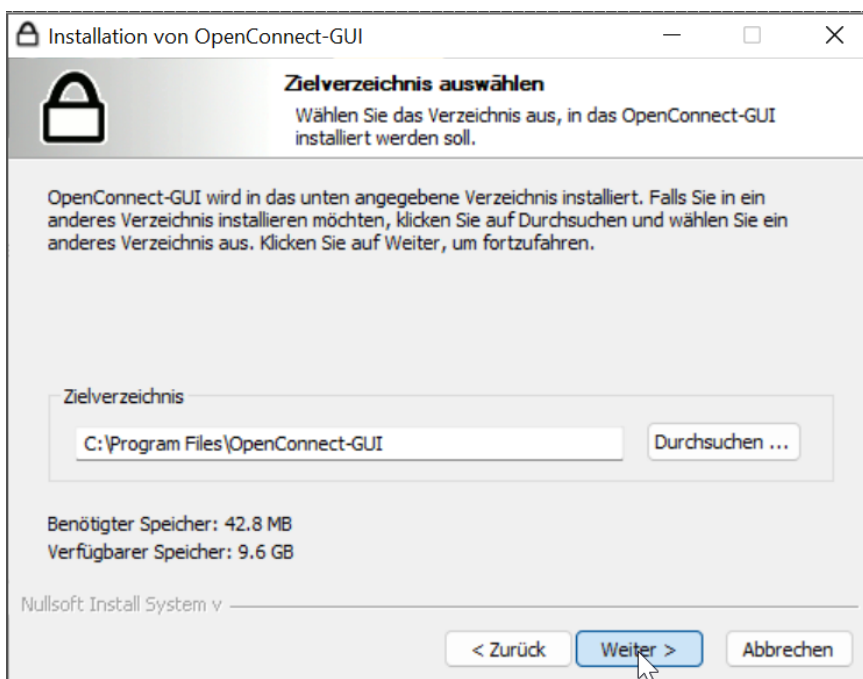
Installation von OpenConnect-GUI

Zielverzeichnis auswählen
Wählen Sie das Verzeichnis aus, in das OpenConnect-GUI installiert werden soll.

OpenConnect-GUI wird in das unten angegebene Verzeichnis installiert. Falls Sie in ein anderes Verzeichnis installieren möchten, klicken Sie auf Durchsuchen und wählen Sie ein anderes Verzeichnis aus. Klicken Sie auf Weiter, um fortzufahren.

Zielverzeichnis

C:\Program Files\OpenConnect-GUI

Durchsuchen ...

Benötigter Speicher: 42.8 MB
Verfügbarer Speicher: 9.6 GB

Nullsoft Install System v

< Zurück
Weiter >
Abbrechen